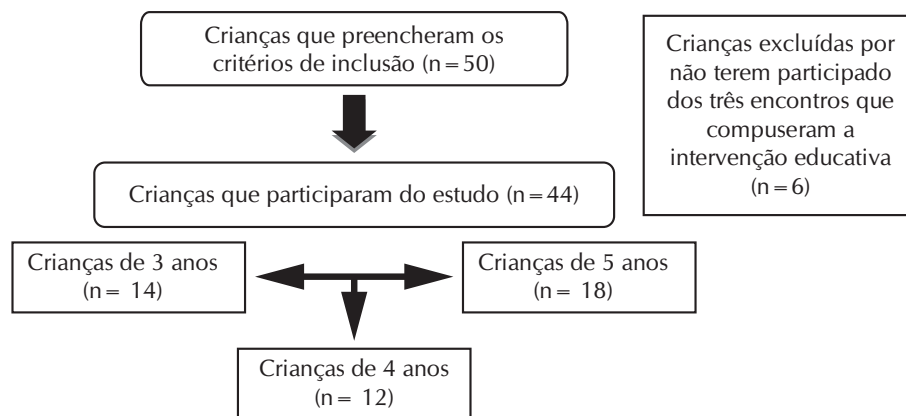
Crianças que preencheram os critérios de inclusão (n = 50)

Crianças excluídas por não terem participado dos três encontros que compuseram a intervenção educativa (n = 6)

Crianças que participaram do estudo (n = 44)

Crianças de 3 anos (n = 14)

Crianças de 5 anos (n = 18)

Crianças de 4 anos (n = 12)